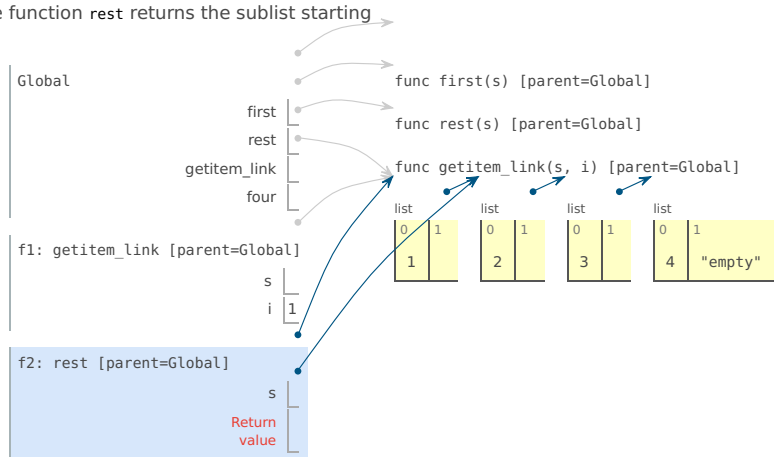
e function rest returns the sublist starting

Global

first

rest

getitem_link

four

func first(s) [parent=Global]

func rest(s) [parent=Global]

func getitem_link(s, i) [parent=Global]

list

| 0 | 1 |
|---|---|
| 1 |  |

list

| 0 | 1 |
|---|---|
| 2 |  |

list

| 0 | 1 |
|---|---|
| 3 |  |

list

| 0 | 1 |
|---|---|
| 4 | "empty" |

f1: getitem_link [parent=Global]

s

i 1

f2: rest [parent=Global]

s

Return value